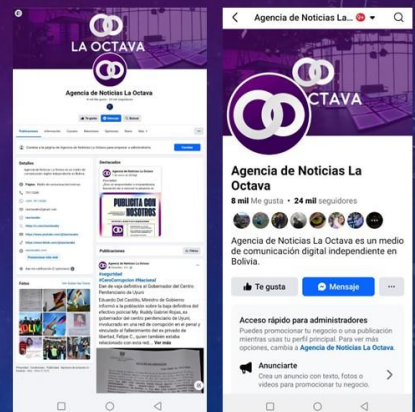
LA OCTAVA

Agencia de Noticias La Octava

Detalles

Destacados

PUBLICITA CON NOSOTROS

Publicaciones

#Seguridad
#CasoCorrupción #Nacional

Eduardo Del Castillo, Ministro de Gobierno

Fotos

Agencia de Noticias La

LA OCTAVA

Agencia de Noticias La Octava

8 mil Me gusta · 24 mil seguidores

Agencia de Noticias La Octava es un medio de comunicación digital independiente en Bolivia.

Te gusta

Mensaje

Acceso rápido para administradores

Puedes promocionar tu negocio o una publicación mientras usas tu perfil principal. Para ver más opciones, cambia a Agencia de Noticias La Octava.

Anunciarte

Crea un anuncio con texto, fotos o videos para promocionar tu negocio.